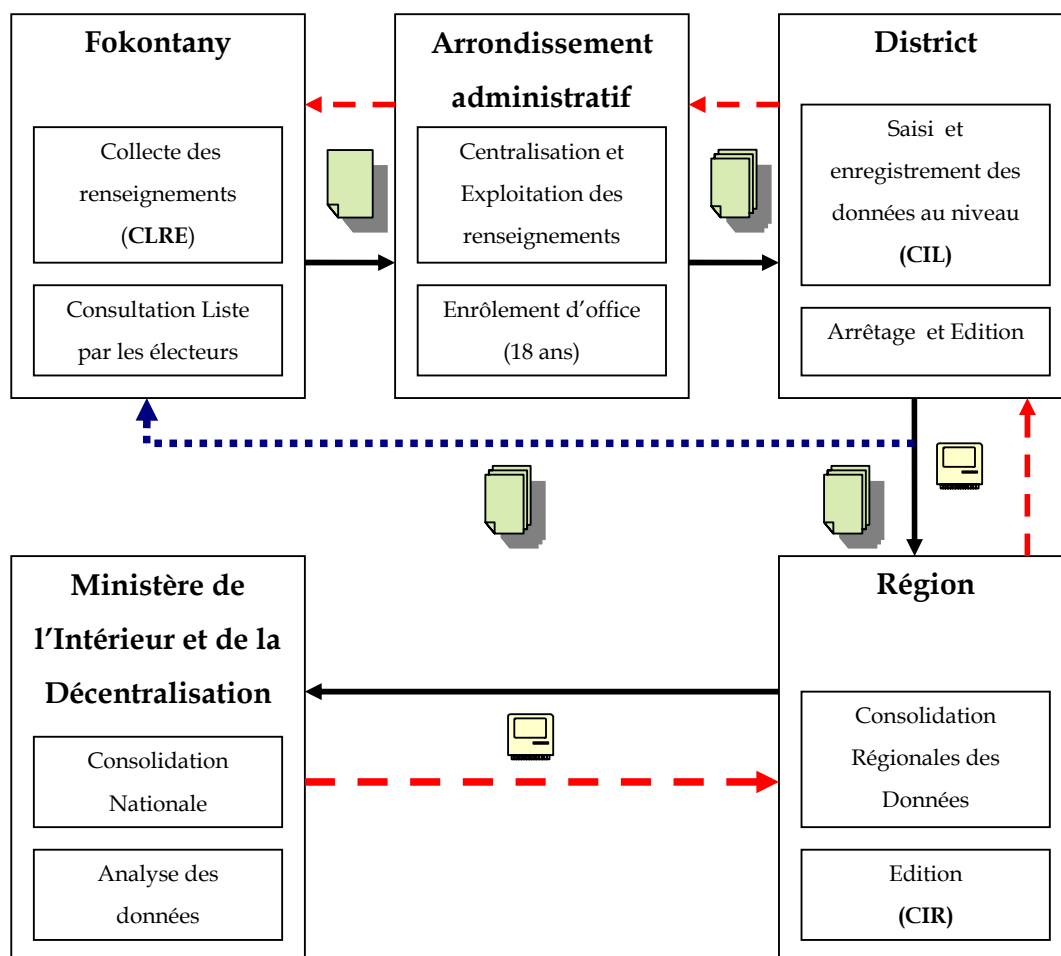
Fokontany

Collecte des renseignements (CLRE)

Consultation Liste par les électeurs

Arrondissement administratif

Centralisation et Exploitation des renseignements

Enrôlement d'office (18 ans)

District

Saisi et enregistrement des données au niveau (CIL)

Arrêtage et Edition

Ministère de l'Intérieur et de la Décentralisation

Consolidation Nationale

Analyse des données

Région

Consolidation Régionales des Données

Edition (CIR)